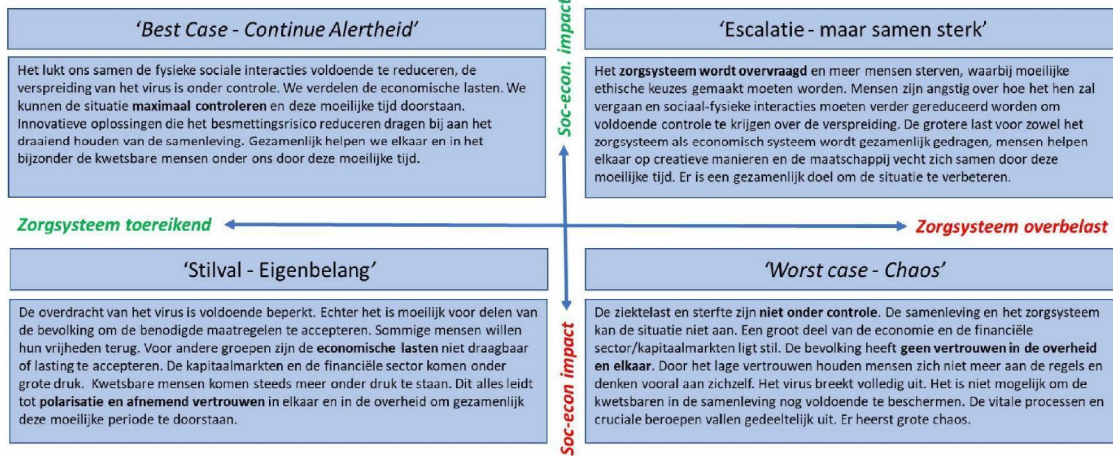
'Best Case - Continue Alertheid'

Het lukt ons samen de fysieke sociale interacties voldoende te reduceren, de verspreiding van het virus is onder controle. We verdelen de economische lasten. We kunnen de situatie **maximaal controleren** en deze moeilijke tijd doorstaan. Innovatieve oplossingen die het besmettingsrisico reduceren dragen bij aan het draaiend houden van de samenleving. Gezamenlijk helpen we elkaar en in het bijzonder de kwetsbare mensen onder ons door deze moeilijke tijd.

Soc-econ. impact

'Escalatie - maar samen sterk'

Het **zorgsysteem wordt overvraagd** en meer mensen sterven, waarbij moeilijke ethische keuzes gemaakt moeten worden. Mensen zijn angstig over hoe het hen zal vergaan en sociaal-fysieke interacties moeten verder gereduceerd worden om voldoende controle te krijgen over de verspreiding. De grotere last voor zowel het zorgsysteem als economisch systeem wordt gezamenlijk gedragen, mensen helpen elkaar op creatieve manieren en de maatschappij vecht zich samen door deze moeilijke tijd. Er is een gezamenlijk doel om de situatie te verbeteren.

Zorgsysteem toereikend

Zorgsysteem overbelast

'Stilval - Eigenbelang'

De overdracht van het virus is voldoende beperkt. Echter het is moeilijk voor delen van de bevolking om de benodigde maatregelen te accepteren. Sommige mensen willen hun vrijheden terug. Voor andere groepen zijn de **economische lasten** niet draagbaar of lasting te accepteren. De kapitaalmarkten en de financiële sector komen onder grote druk. Kwetsbare mensen komen steeds meer onder druk te staan. Dit alles leidt tot **polarisatie en afnemend vertrouwen** in elkaar en in de overheid om gezamenlijk deze moeilijke periode te doorstaan.

Soc-econ impact

'Worst case - Chaos'

De ziektelast en sterfte zijn **niet onder controle**. De samenleving en het zorgsysteem kan de situatie niet aan. Een groot deel van de economie en de financiële sector/kapitaalmarkten ligt stil. De bevolking heeft **geen vertrouwen in de overheid en elkaar**. Door het lage vertrouwen houden mensen zich niet meer aan de regels en denken vooral aan zichzelf. Het virus breekt volledig uit. Het is niet mogelijk om de kwetsbaren in de samenleving nog voldoende te beschermen. De vitale processen en cruciale beroepen vallen gedeeltelijk uit. Er heerst grote chaos.